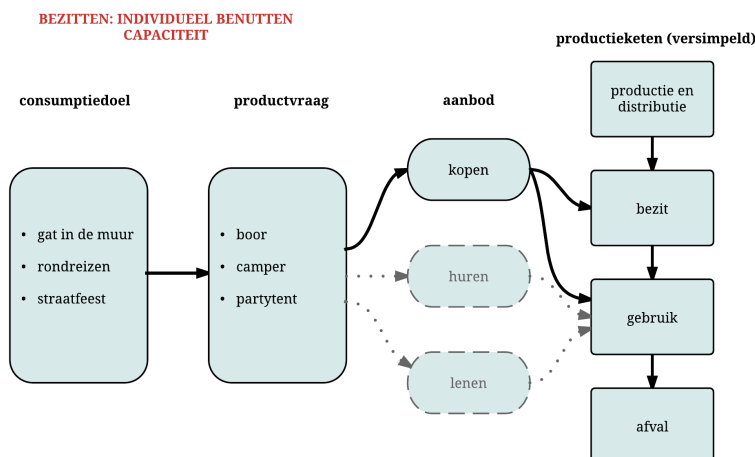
BEZITTEN: INDIVIDUEEL BENUTTEN CAPACITEIT

consumptiedoel

- gat in de muur
- rondreizen
- straatfeest

productvraag

- boor
- camper
- partytent

aanbod

kopen

huren

lenen

productieketen (versimpeld)

productie en distributie

bezit

gebruik

afval